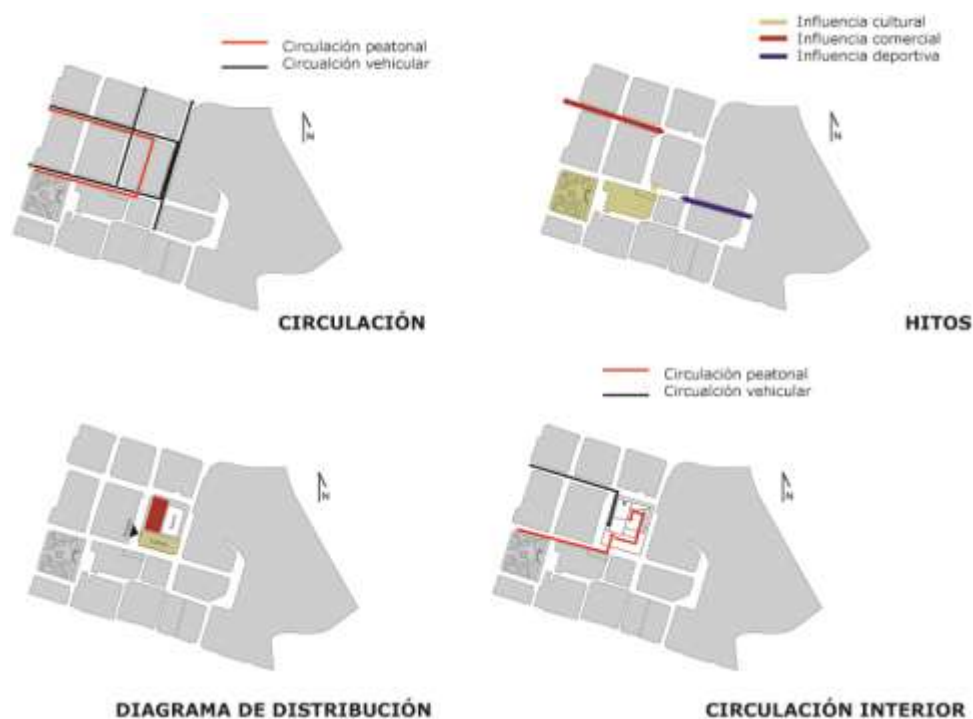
Circulación peatonal
Circualción vehicular

N

CIRCULACIÓN

Influencia cultural
Influencia comercial
Influencia deportiva

N

HITOS

N

DIAGRAMA DE DISTRIBUCIÓN

Circulación peatonal
Circualción vehicular

N

CIRCULACIÓN INTERIOR